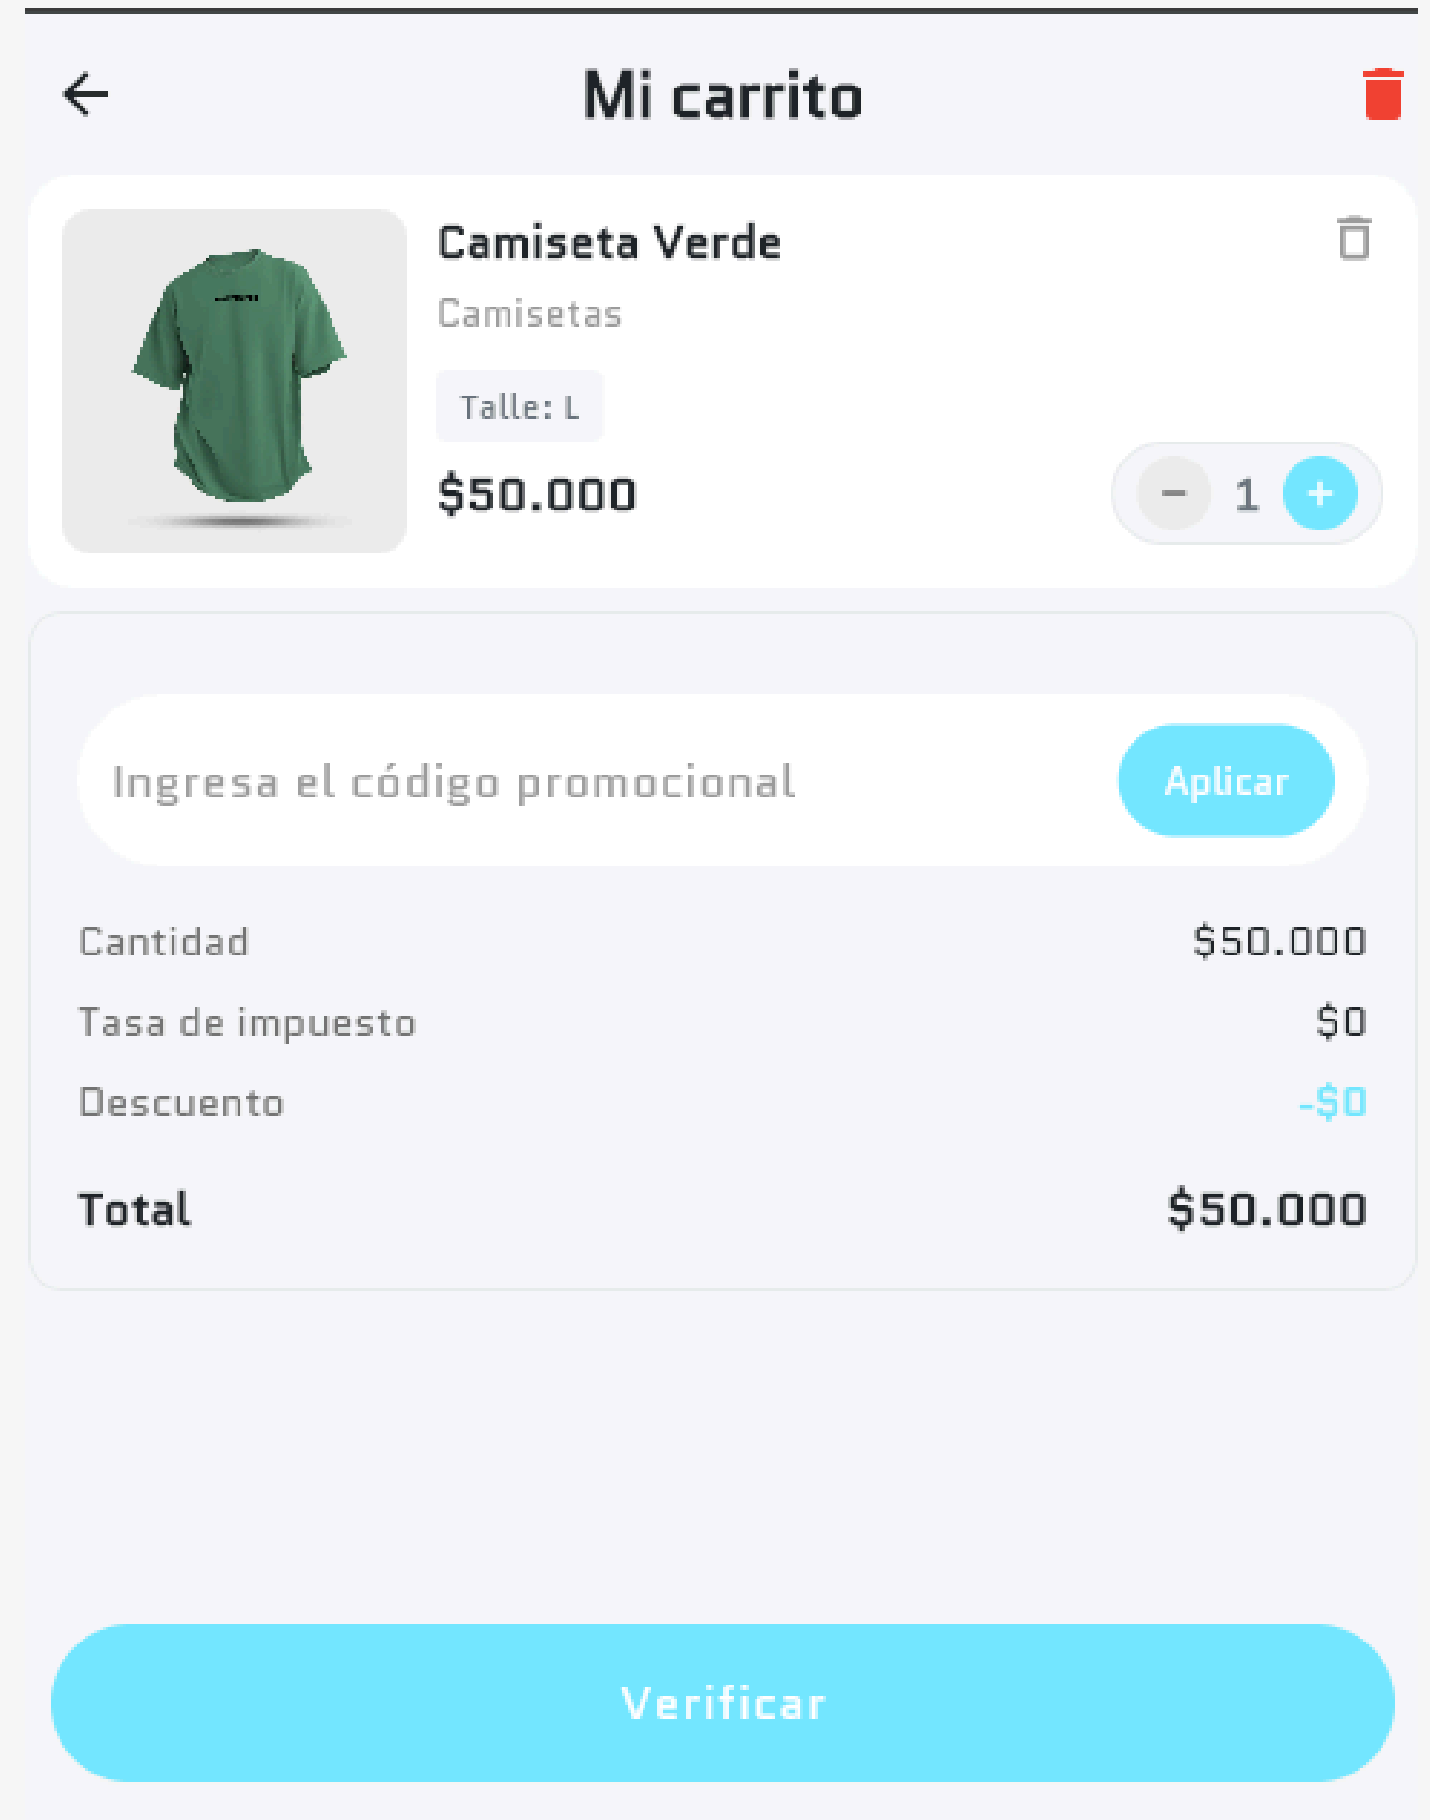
Mi carrito

Camiseta Verde
Camisetas
Talle: L
$50.000
- 1 +

Ingresa el código promocional
Aplicar

| | |
|---|---|
| Cantidad | $50.000 |
| Tasa de impuesto | $0 |
| Descuento | -$0 |
| Total | $50.000 |

Verificar